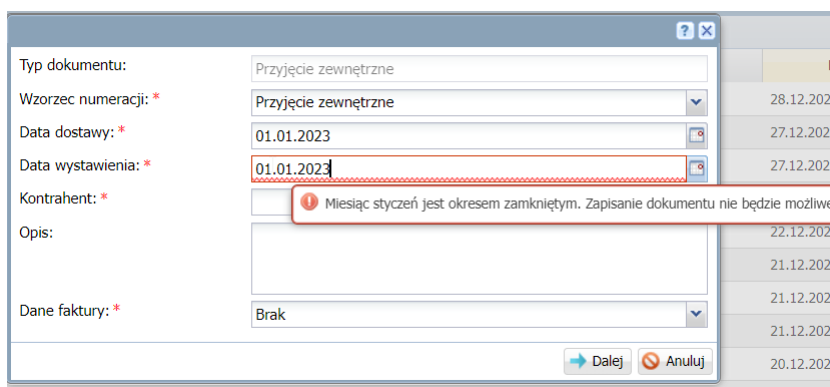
? ✕

Typ dokumentu: Przyjęcie zewnętrzne

Wzorzec numeracji: * Przyjęcie zewnętrzne

Data dostawy: * 01.01.2023

Data wystawienia: * 01.01.2023

Kontrahent: *

Miesiąc styczeń jest okresem zamkniętym. Zapisanie dokumentu nie będzie możliwe

Opis:

Dane faktury: * Brak

Dalej Anuluj

28.12.202
27.12.202
27.12.202
22.12.202
21.12.202
21.12.202
21.12.202
20.12.202